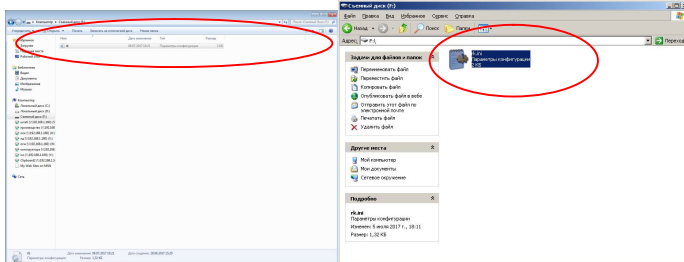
Компьютер › Съемный диск (F:)

Упорядочить | Общий доступ | Записать на оптический диск | Новая папка

Имя | Дата изменения | Тип | Размер

Избранное
Загрузки
Недавние места
Рабочий стол

Библиотеки
Видео
Документы
Изображения
Музыка

Компьютер
Локальный диск (C:)
Локальный диск (D:)
Съемный диск (F:)

Сеть

Съемный диск (F:)

Файл Правка Вид Избранное Сервис Справка

Назад | Поиск | Папки

Адрес: F:\ | Переход

Задачи для файлов и папок
Переименовать файл
Переместить файл
Копировать файл
Опубликовать файл в вебе
Отправить этот файл по электронной почте
Печатать файл
Удалить файл

Другие места
Мой компьютер
Мои документы
Сетевое окружение

Подробно
rk.ini
Параметры конфигурации
Изменен: 5 июля 2017 г., 18:11
Размер: 1,32 КБ

rk.ini
Параметры конфигурации
1 КБ